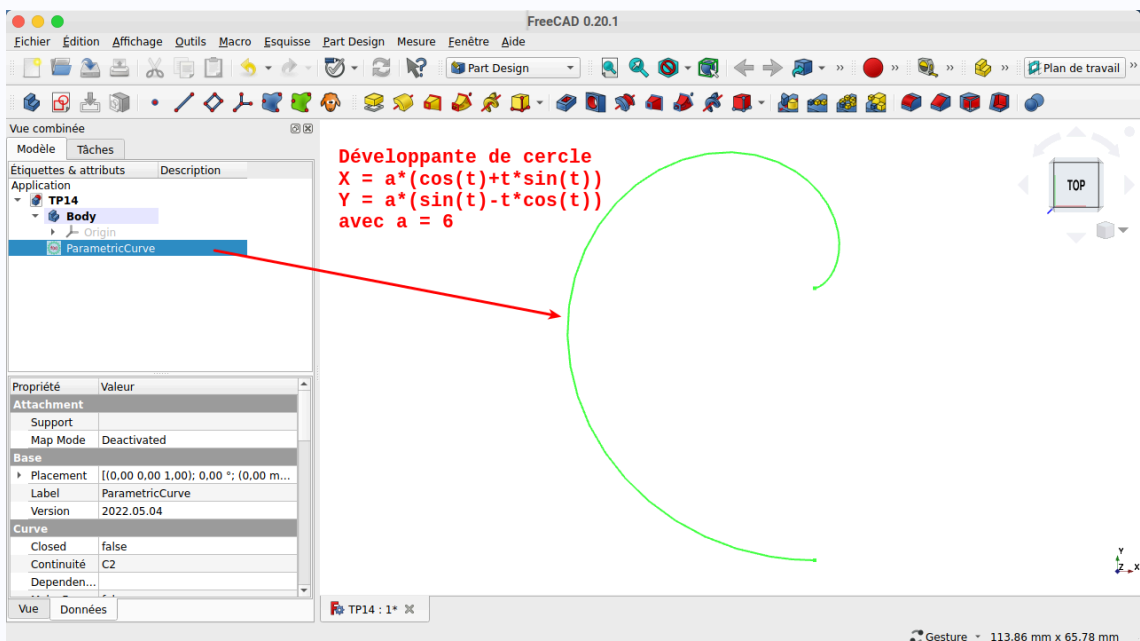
FreeCAD 0.20.1

Fichier Édition Affichage Outils Macro Esquisse Part Design Mesure Fenêtre Aide

Part Design

Plan de travail

Vue combinée

Modèle Tâches

| Étiquettes & attributs | Description |
|---|---|
| Application | |
| TP14 | |
| Body | |
| Origin | |
| ParametricCurve | |

| Propriété | Valeur |
|---|---|
| Attachment | |
| Support | |
| Map Mode | Deactivated |
| Base | |
| Placement | [(0,00 0,00 1,00); 0,00 °; (0,00 m... |
| Label | ParametricCurve |
| Version | 2022.05.04 |
| Curve | |
| Closed | false |
| Continuité | C2 |
| Dependen... | |

Vue Données

Développante de cercle
X = a*(cos(t)+t*sin(t))
Y = a*(sin(t)-t*cos(t))
avec a = 6

TOP

TP14 : 1*

Gesture 113,86 mm x 65,78 mm